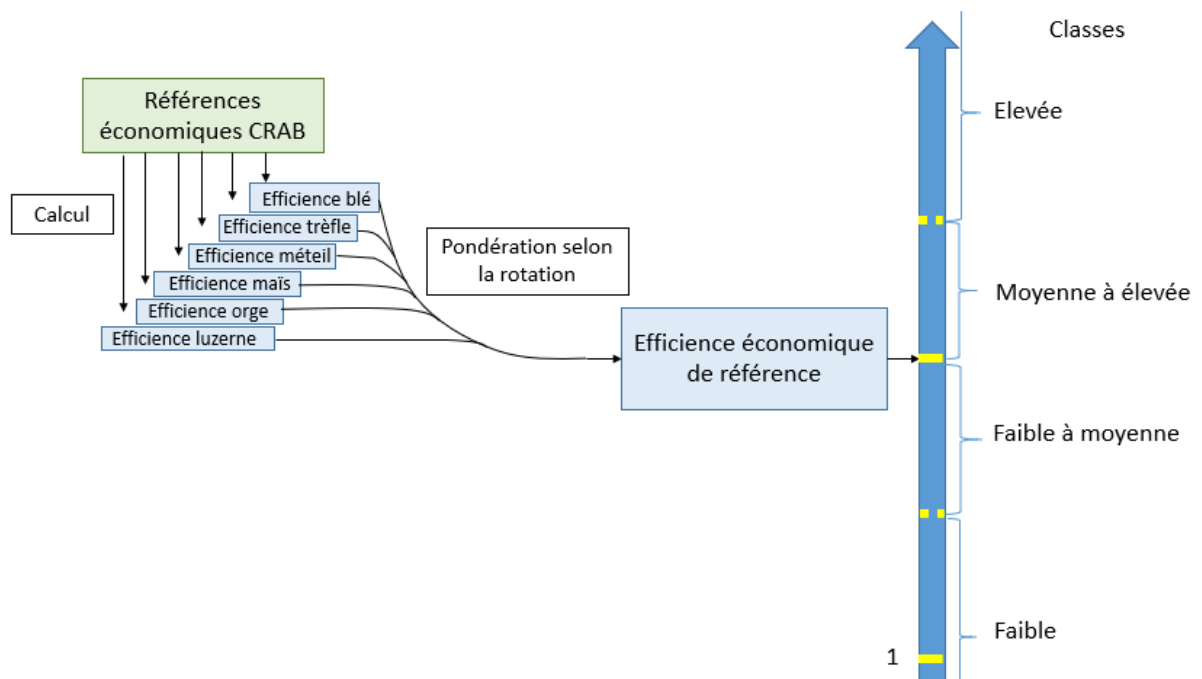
Références économiques CRAB

Calcul

Efficience blé
Efficience trèfle
Efficience méteil
Efficience maïs
Efficience orge
Efficience luzerne

Pondération selon la rotation

Efficience économique de référence

Classes
Elevée
Moyenne à élevée
Faible à moyenne
Faible
1